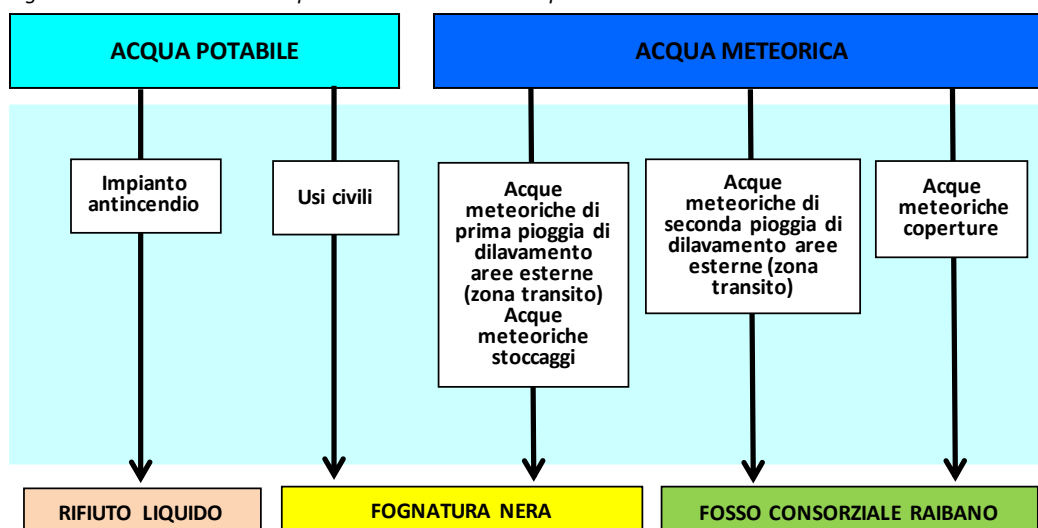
ACQUA POTABILE

ACQUA METEORICA

Impianto antincendio

Usi civili

Acque meteoriche di prima pioggia di dilavamento aree esterne (zona transito) Acque meteoriche stoccaggi

Acque meteoriche di seconda pioggia di dilavamento aree esterne (zona transito)

Acque meteoriche coperture

RIFIUTO LIQUIDO

FOGNATURA NERA

FOSSO CONSORZIALE RAIBANO